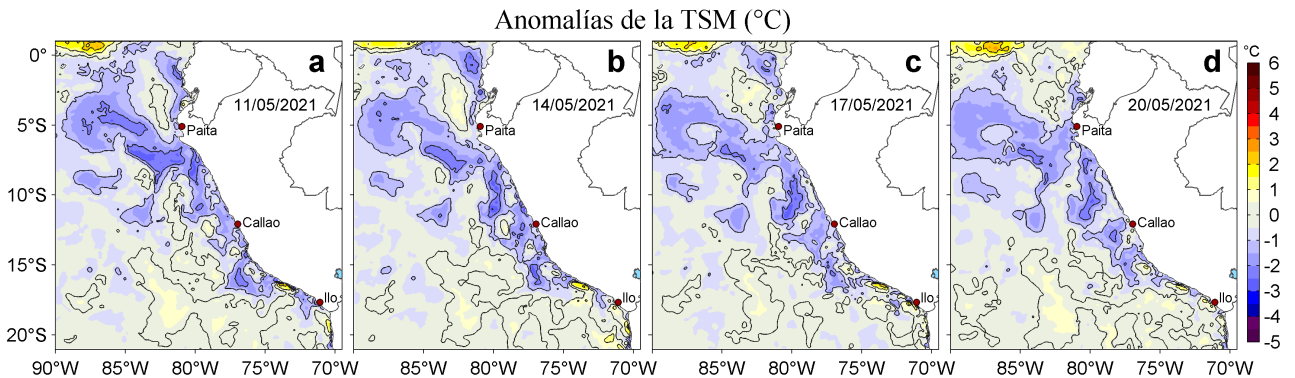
Anomalías de la TSM (°C)

0°
5°S
10°S
15°S
20°S

a
11/05/2021
Paita
Callao
Ilo

b
14/05/2021
Paita
Callao
Ilo

c
17/05/2021
Paita
Callao
Ilo

d
20/05/2021
Paita
Callao
Ilo

90°W 85°W 80°W 75°W 70°W
85°W 80°W 75°W 70°W
85°W 80°W 75°W 70°W
85°W 80°W 75°W 70°W

°C
6
5
4
3
2
1
0
-1
-2
-3
-4
-5